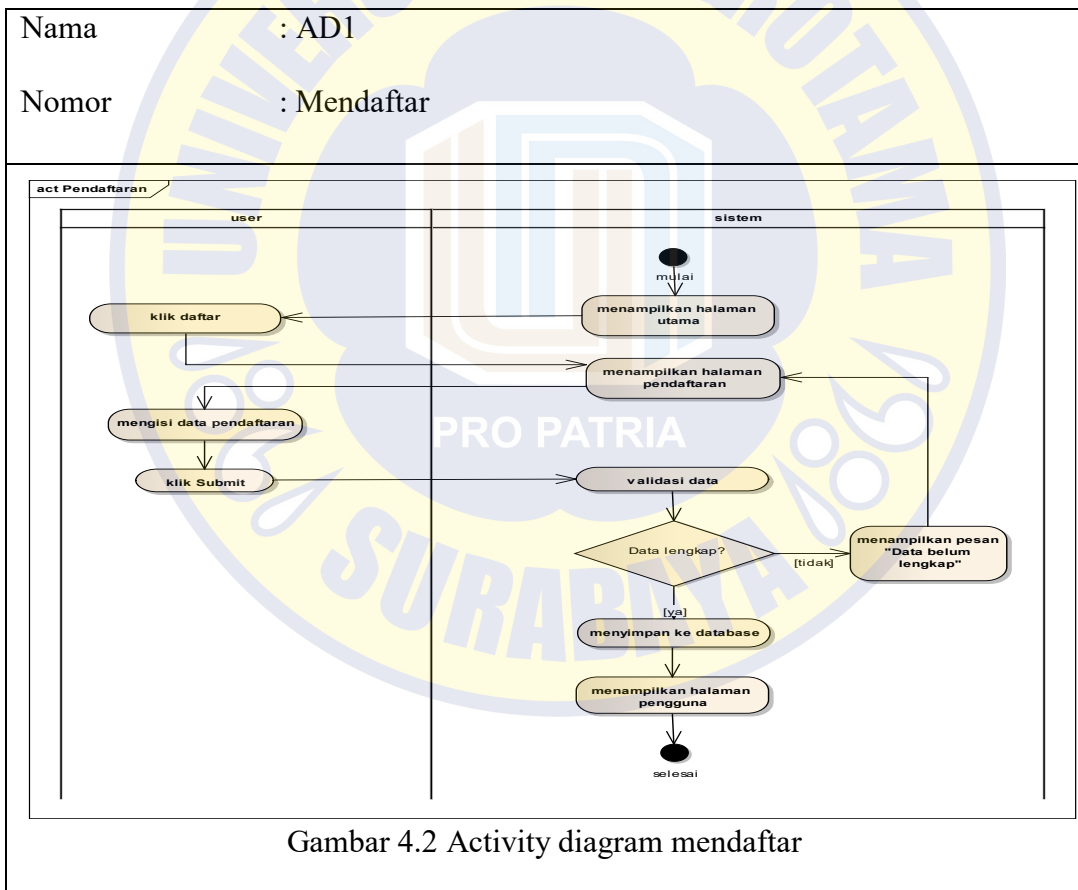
Nama : AD1

Nomor : Mendaftar

act Pendaftaran

user

sistem

mulai

menampilkan halaman utama

klik daftar

menampilkan halaman pendaftaran

mengisi data pendaftaran

PRO PATRIA

klik Submit

validasi data

Data lengkap?

[tidak]

menampilkan pesan "Data belum lengkap"

[ya]

menyimpan ke database

menampilkan halaman pengguna

selesai

SURABAYA

Gambar 4.2 Activity diagram mendaftar